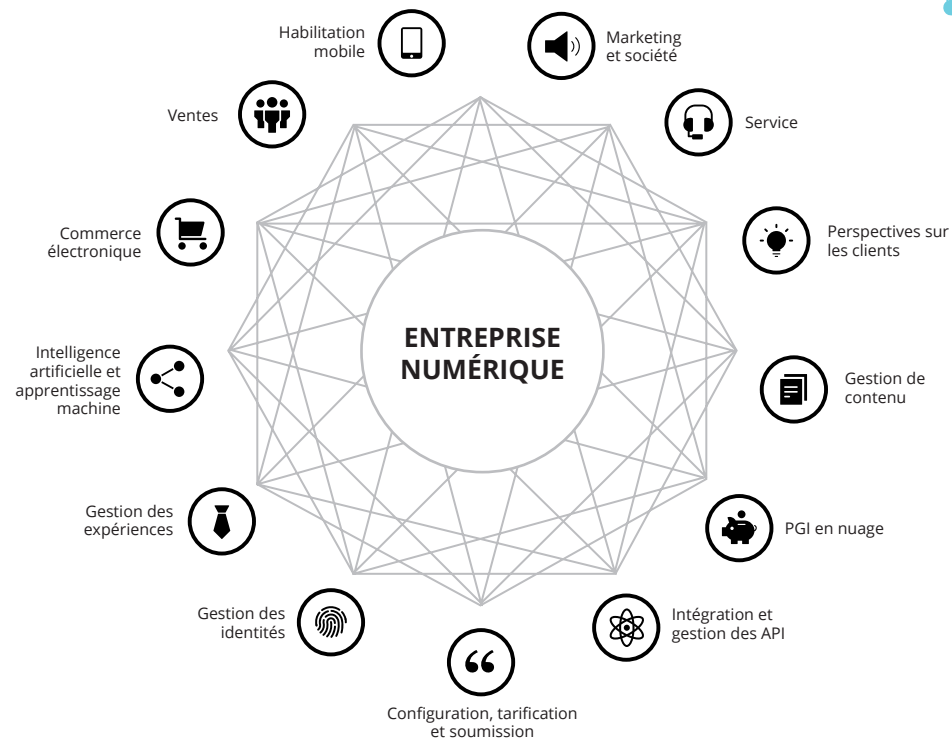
ENTREPRISE NUMÉRIQUE

Habilitation mobile

Marketing et société

Service

Perspectives sur les clients

Gestion de contenu

PGI en nuage

Intégration et gestion des API

Configuration, tarification et soumission

Gestion des identités

Gestion des expériences

Intelligence artificielle et apprentissage machine

Commerce électronique

Ventes